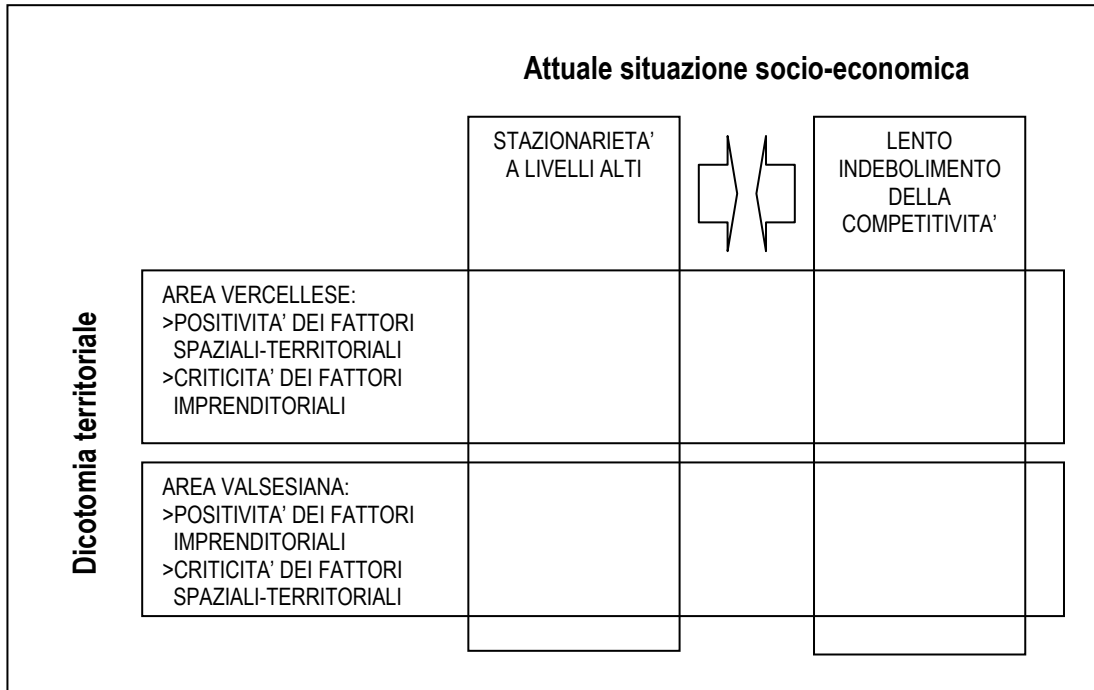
Attuale situazione socio-economica

STAZIONARIETA' A LIVELLI ALTI

LENTO INDEBOLIMENTO DELLA COMPETITIVITA'

Dicotomia territoriale

AREA VERCELLESE:
>POSITIVITA' DEI FATTORI SPAZIALI-TERRITORIALI
>CRITICITA' DEI FATTORI IMPRENDITORIALI

AREA VALSESIANA:
>POSITIVITA' DEI FATTORI IMPRENDITORIALI
>CRITICITA' DEI FATTORI SPAZIALI-TERRITORIALI